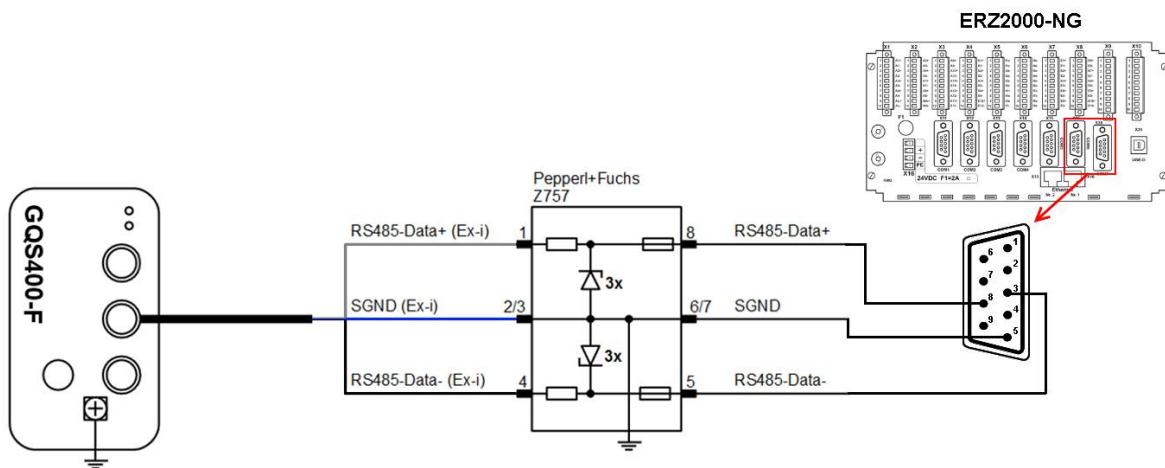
ERZ2000-NG

X1 X2 X3 X4 X5 X6 X7 X8 X9 X10

F1

X16

24VDC F1=2A

COM1 COM2 COM3 COM4

GQS400-F

Pepperl+Fuchs
Z757

RS485-Data+ (Ex-i)
1
8
RS485-Data+

3x

SGND (Ex-i)
2/3
6/7
SGND

3x

RS485-Data- (Ex-i)
4
5
RS485-Data-

6 1
7 2
8 3
9 4
5